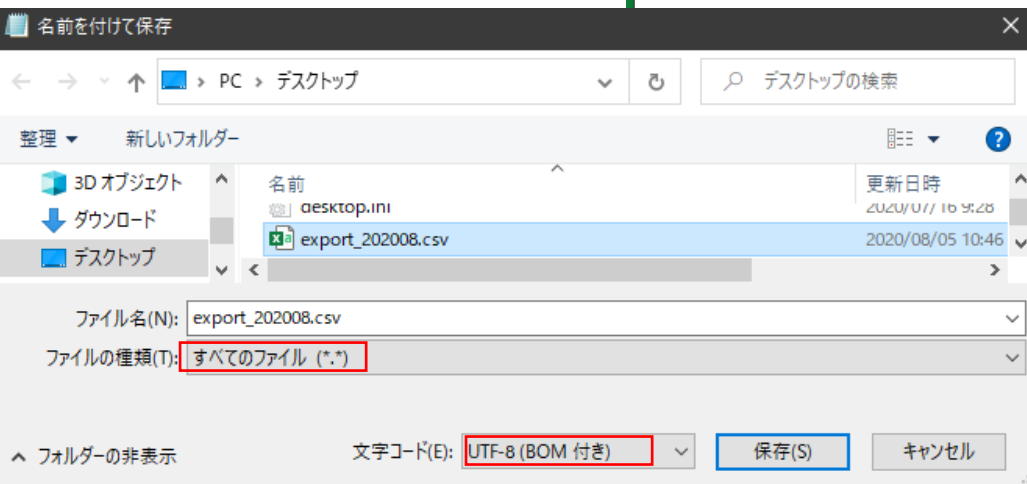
名前を付けて保存

PC > デスクトップ

デスクトップの検索

整理 ▾ 新しいフォルダー

3D オブジェクト
ダウンロード
デスクトップ

名前
更新日時

desktop.ini
2020/07/16 9:28

export_202008.csv
2020/08/05 10:46

ファイル名(N): export_202008.csv

ファイルの種類(T): すべてのファイル (*.*)

フォルダーの非表示

文字コード(E): UTF-8 (BOM 付き)

保存(S)

キャンセル